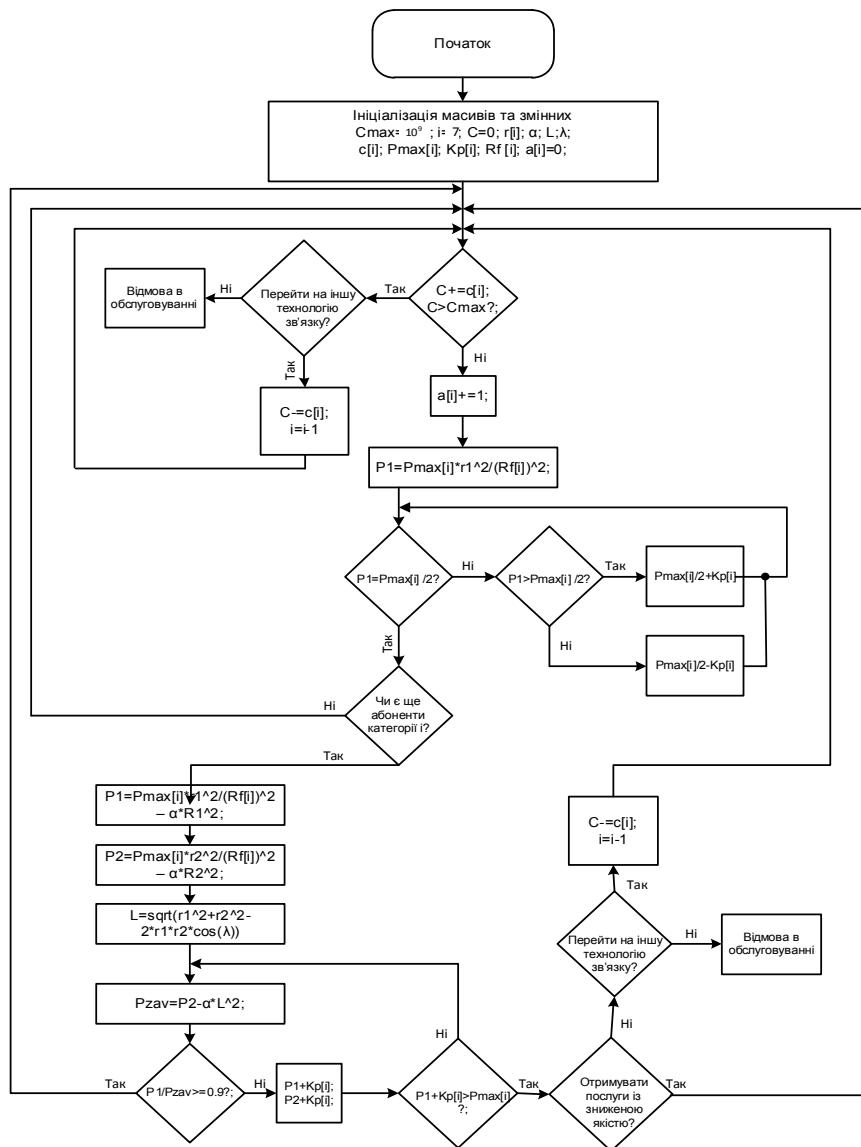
Початок

Ініціалізація масивів та змінних
Cmax= $10^9$ ; i= 7; C=0; r[i]; α; L;λ;
c[i]; Pmax[i]; Kp[i]; Rf [i]; a[i]=0;

Відмова в обслуговуванні

Ні

Перейти на іншу технологію зв'язку?

Так

C+=c[i];
C>Cmax?;

Так

Ні

C-=c[i];
i=i-1

a[i]+=1;

P1=Pmax[i]*r1^2/(Rf[i])^2;

P1=Pmax[i] /2?

Ні

P1>Pmax[i] /2?

Так

Pmax[i]/2+Kp[i]

Ні

Pmax[i]/2-Kp[i]

Так

Ні

Чи є ще абоненти категорії і?

Так

P1=Pmax[i]*r1^2/(Rf[i])^2 – α*R1^2;

P2=Pmax[i]*r2^2/(Rf[i])^2 – α*R2^2;

L=sqrt(r1^2+r2^2-2*r1*r2*cos(λ))

Pzav=P2-α*L^2;

C-=c[i];
i=i-1

Так

Перейти на іншу технологію зв'язку?

Ні

Відмова в обслуговуванні

Ні

Ні

Так

P1/Pzav>=0.9?;

Ні

P1+Kp[i];
P2+Kp[i];

P1+Kp[i]>Pmax[i]?;

Так

Отримувати послуги із зниженою якістю?

Так